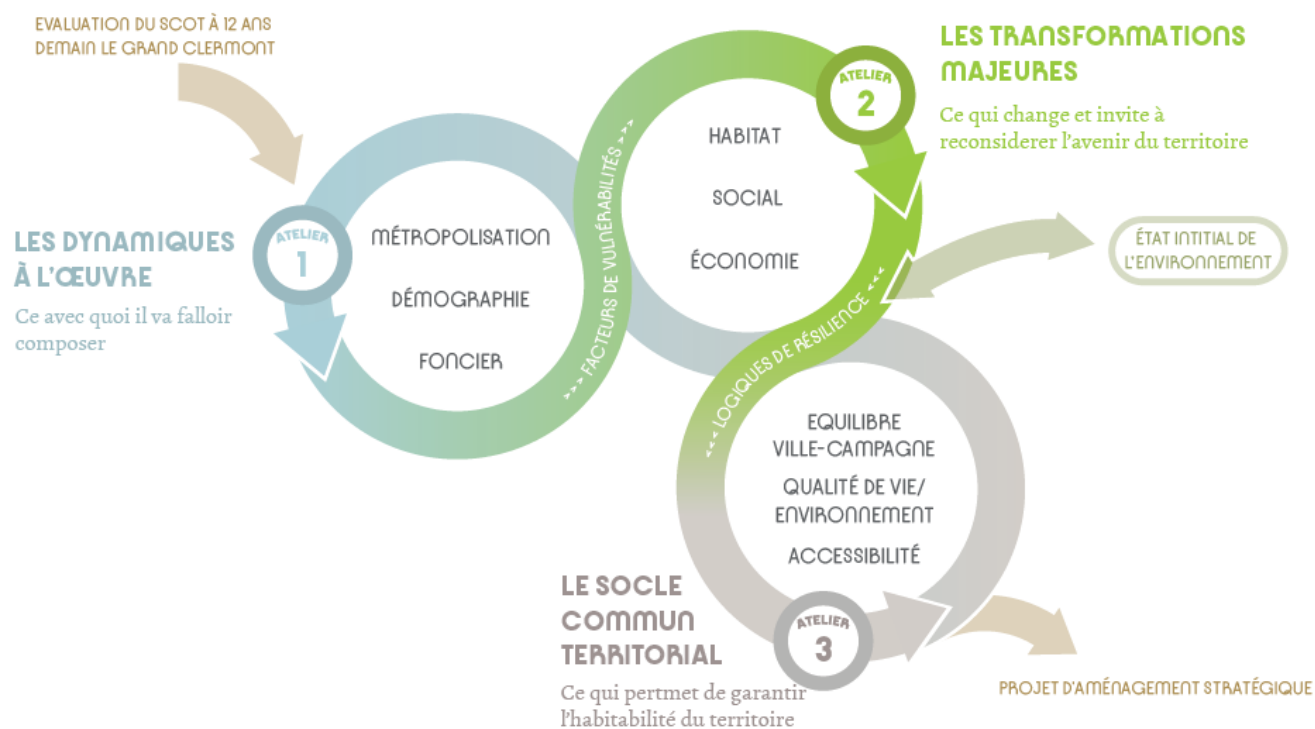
EVALUATION DU SCOT À 12 ANS
DEMAIN LE GRAND CLERMONT

LES TRANSFORMATIONS MAJEURES

Ce qui change et invite à reconsiderer l'avenir du territoire

ATELIER 2

HABITAT

SOCIAL

ÉCONOMIE

LES DYNAMIQUES À L'ŒUVRE

Ce avec quoi il va falloir composer

ATELIER 1

MÉTROPOLISATION

DÉMOGRAPHIE

FONCIER

>>> FACTEURS DE VULNÉRABILITÉS >>>

ÉTAT INTITIAL DE L'ENVIRONNEMENT

<<< LOGIQUES DE RÉSILIENCE <<<

EQUILIBRE VILLE-CAMPAGNE

QUALITÉ DE VIE/ ENVIRONNEMENT

ACCESSIBILITÉ

LE SOCLE COMMUN TERRITORIAL

Ce qui pertmet de garantir l'habitabilité du territoire

ATELIER 3

PROJET D'AMÉNAGEMENT STRATÉGIQUE